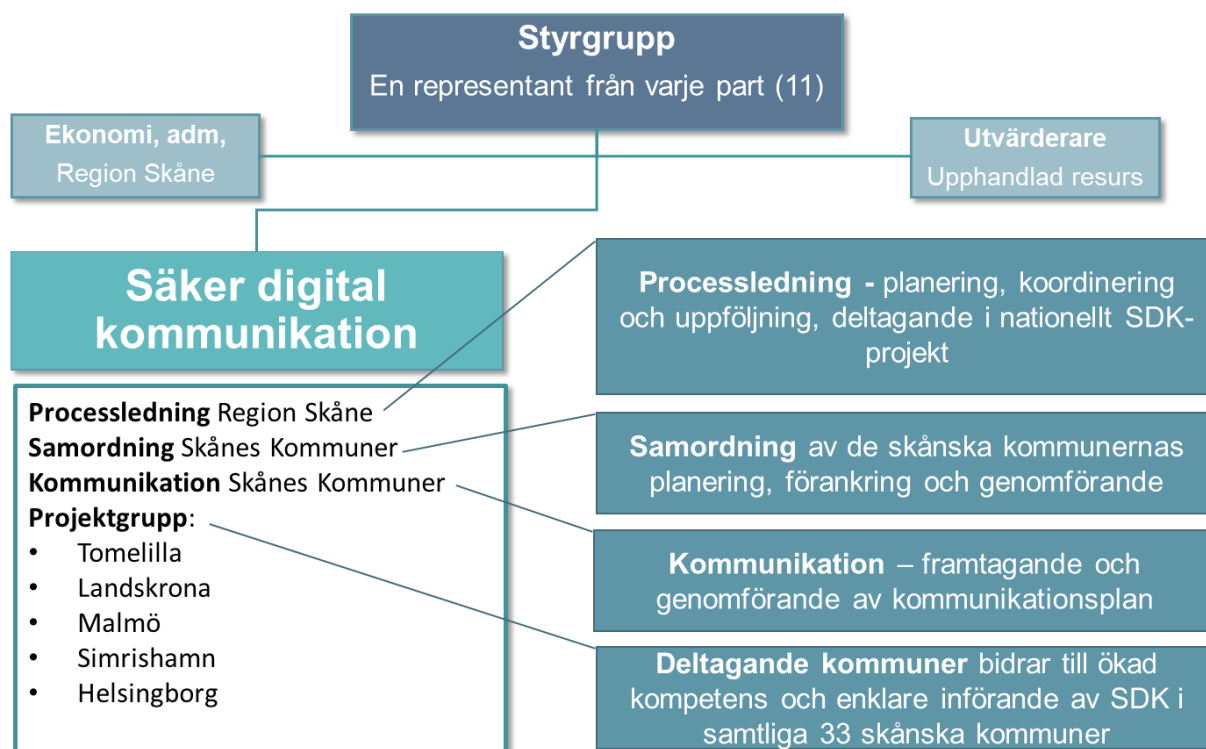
Styrgrupp
En representant från varje part (11)

Ekonomi, adm,
Region Skåne

Utvärderare
Upphandlad resurs

Säker digital kommunikation

Processledning Region Skåne
Samordning Skånes Kommuner
Kommunikation Skånes Kommuner
Projektgrupp:
- Tomelilla
- Landskrona
- Malmö
- Simrishamn
- Helsingborg

Processledning - planering, koordinering och uppföljning, deltagande i nationellt SDK-projekt

Samordning av de skånska kommunernas planering, förankring och genomförande

Kommunikation – framtagande och genomförande av kommunikationsplan

Deltagande kommuner bidrar till ökad kompetens och enklare införande av SDK i samtliga 33 skånska kommuner